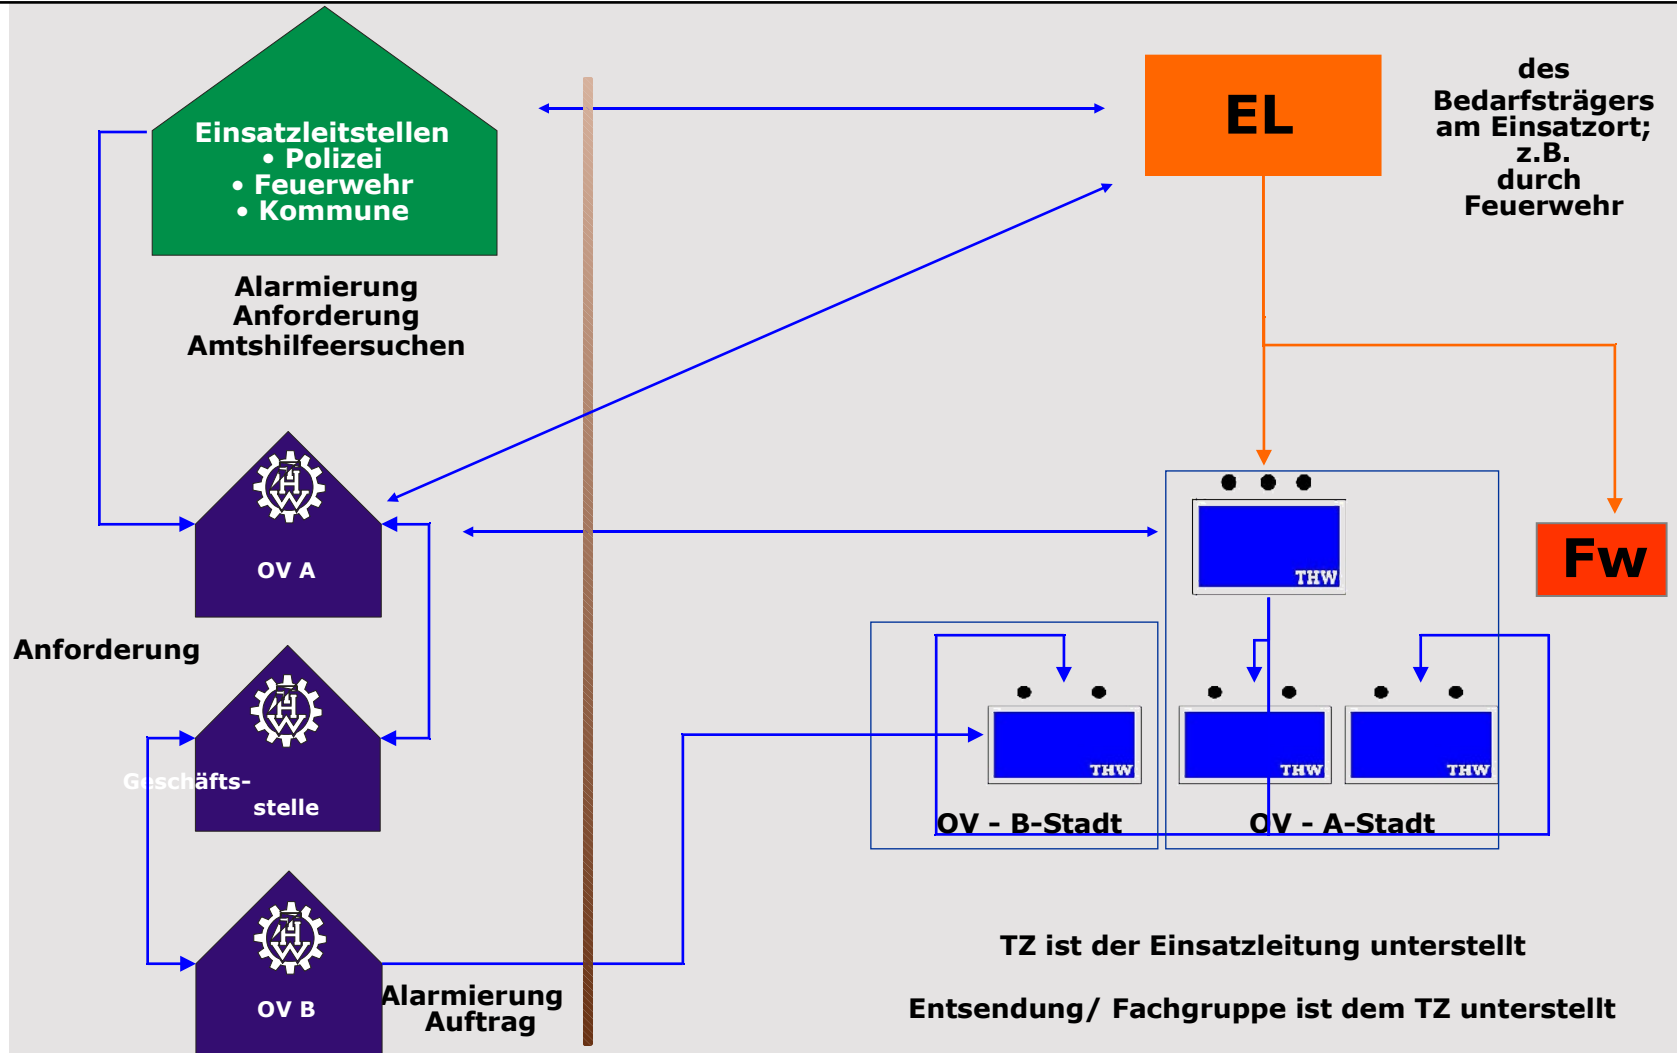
Einsatzleitstellen
• Polizei
• Feuerwehr
• Kommune

Alarmierung
Anforderung
Amtshilfeersuchen

EL

des Bedarfsträgers am Einsatzort; z.B. durch Feuerwehr

THW

OV A

Anforderung

THW

Geschäfts-
stelle

THW

OV B

Alarmierung
Auftrag

Fw

THW

THW

THW

THW

OV - B-Stadt

OV - A-Stadt

TZ ist der Einsatzleitung unterstellt

Entsendung/ Fachgruppe ist dem TZ unterstellt